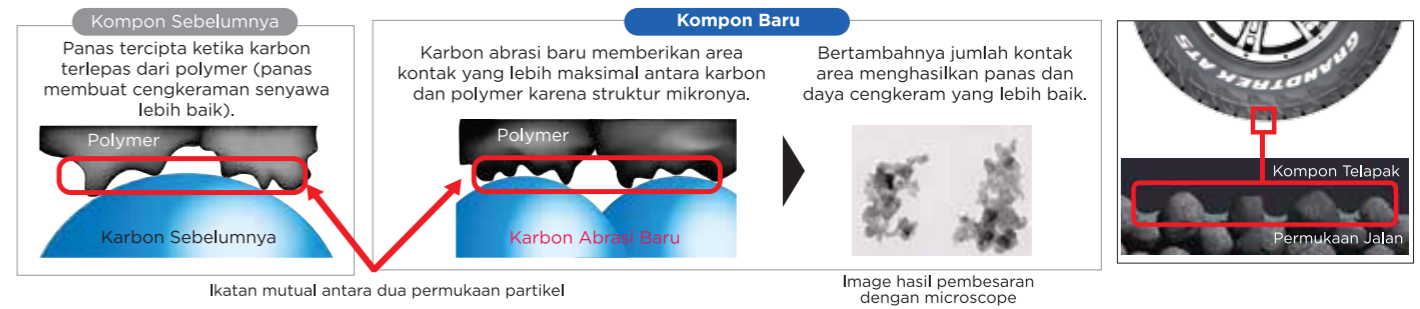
Kompon Sebelumnya

Panas tercipta ketika karbon terlepas dari polymer (panas membuat cengkeraman senyawa lebih baik).

Polymer

Karbon Sebelumnya

Kompon Baru

Karbon abrasi baru memberikan area kontak yang lebih maksimal antara karbon dan polymer karena struktur mikronya.

Polymer

Karbon Abrasi Baru

Bertambahnya jumlah kontak area menghasilkan panas dan daya cengkeram yang lebih baik.

Image hasil pembesaran dengan microscope

Ikatan mutual antara dua permukaan partikel

GRANDTREK AT5

Kompon Telapak

Permukaan Jalan